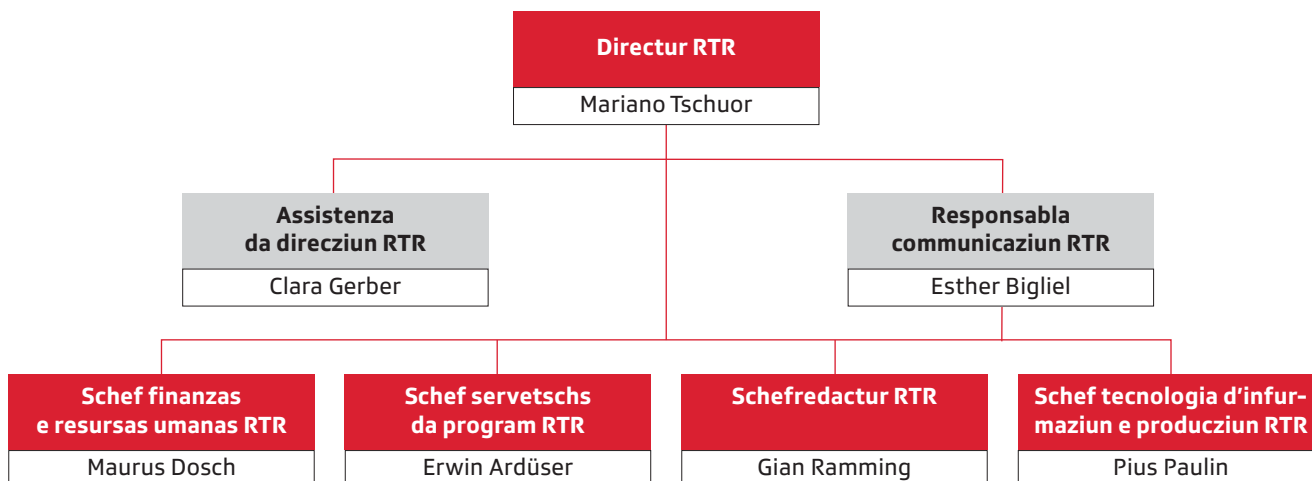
Directur RTR
Mariano Tschuor

Assistenza da direcziun RTR
Clara Gerber

Responsabla communicaziun RTR
Esther Bigliel

Schef finanzas e resursas umanas RTR
Maurus Dosch

Schef servetschs da program RTR
Erwin Ardüser

Schefredactur RTR
Gian Ramming

Schef tecnologia d'infurmaziun e producziun RTR
Pius Paulin